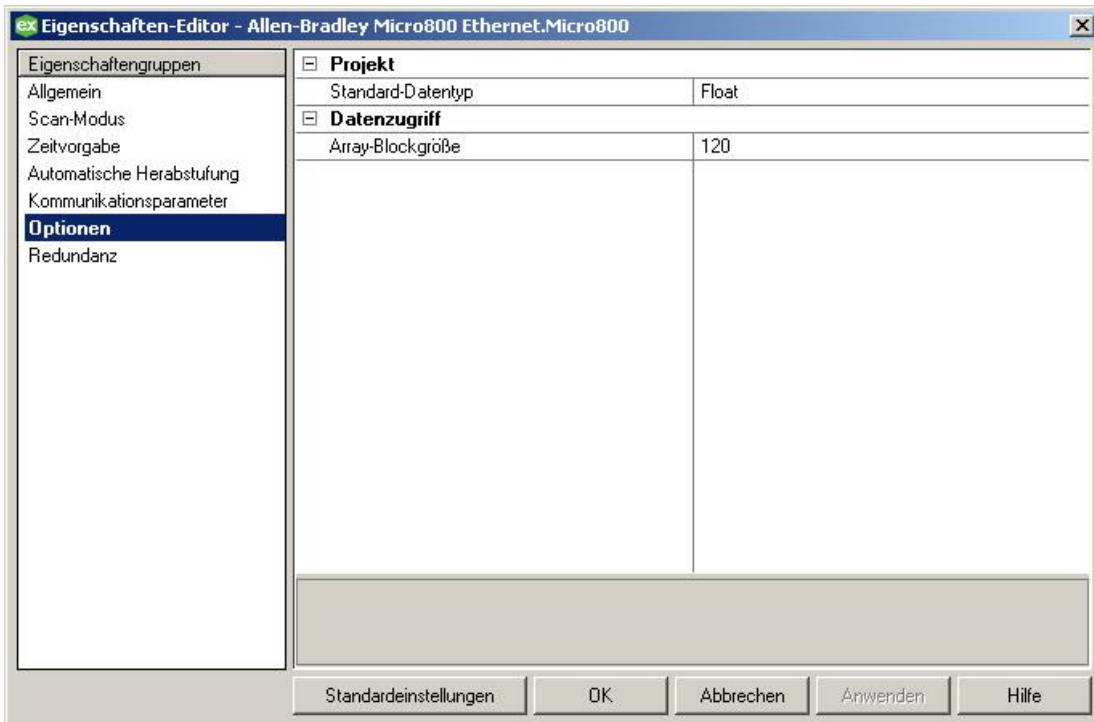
Eigenschaften-Editor - Allen-Bradley Micro800 Ethernet.Micro800

Eigenschaftengruppen
Allgemein
Scan-Modus
Zeitvorgabe
Automatische Herabstufung
Kommunikationsparameter
Optionen
Redundanz

Projekt

| Standard-Datentyp | Float |
|---|---|

Datenzugriff

| Array-Blockgröße | 120 |
|---|---|

Standardeinstellungen OK Abbrechen Anwenden Hilfe